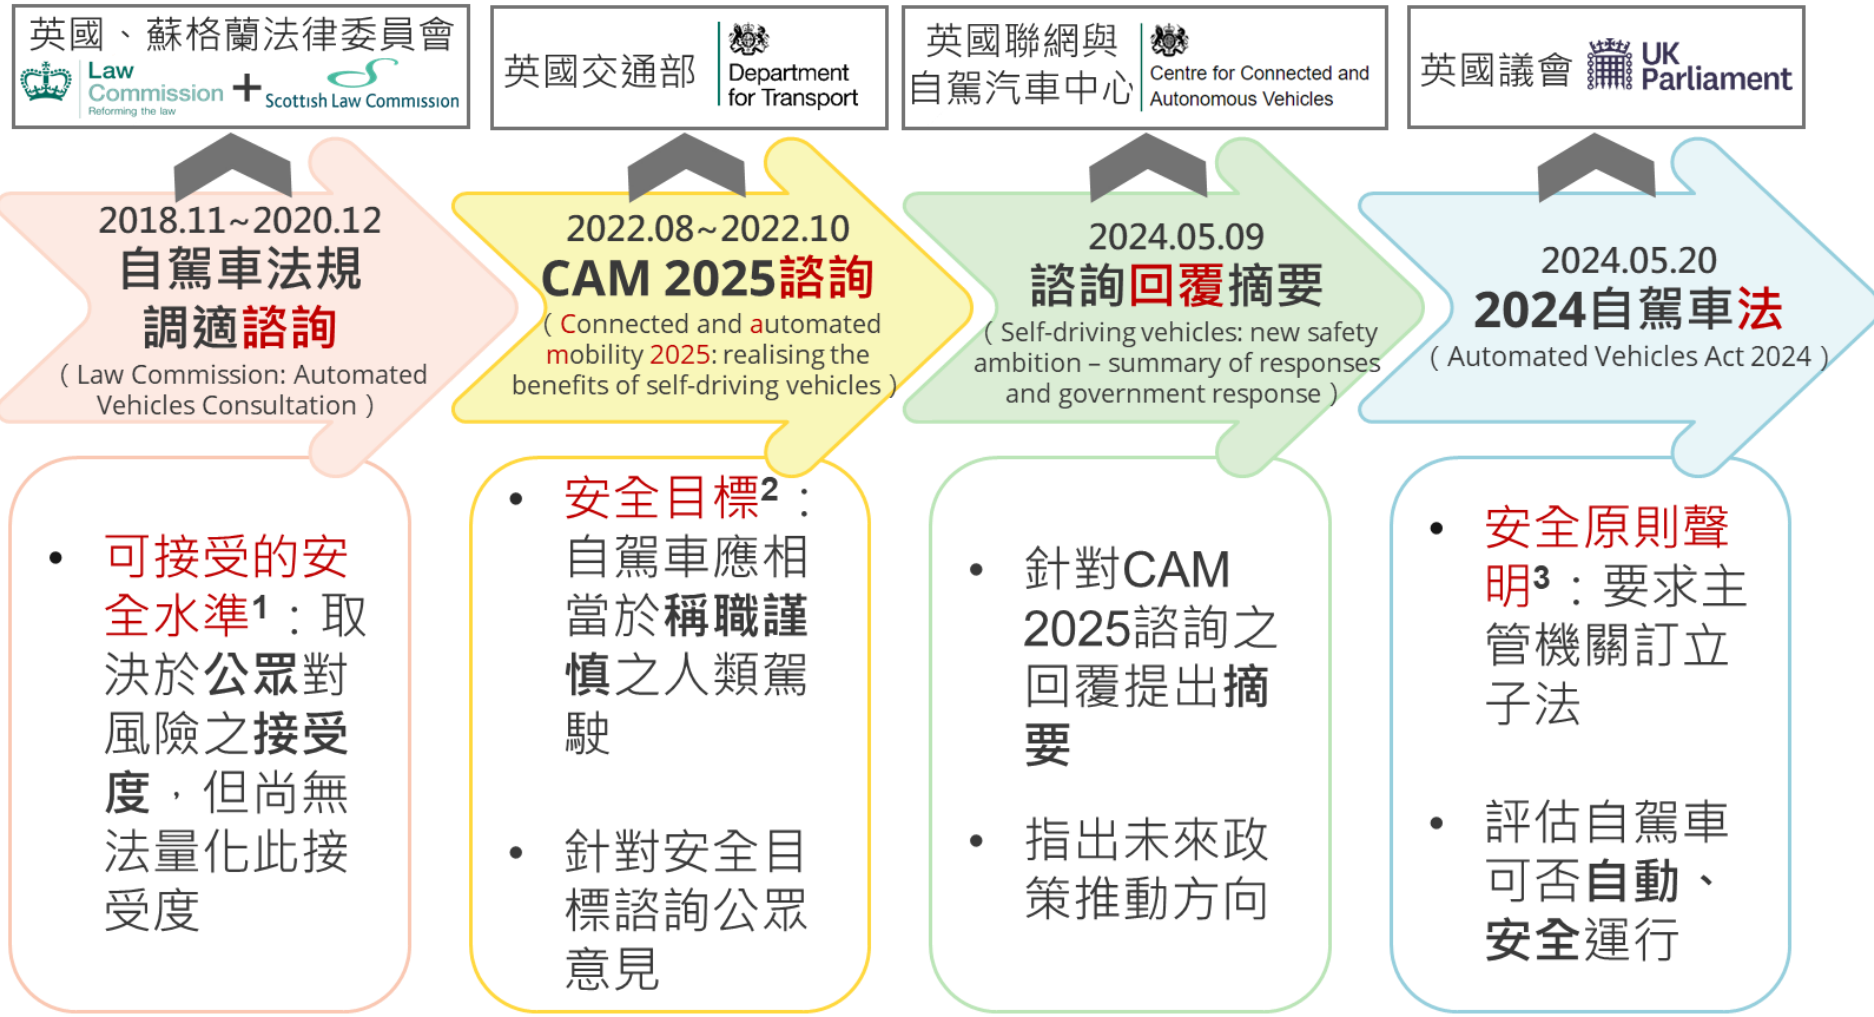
英國、蘇格蘭法律委員會
Law Commission Reforming the law + Scottish Law Commission

英國交通部 Department for Transport

英國聯網與自駕汽車中心 Centre for Connected and Autonomous Vehicles

英國議會 UK Parliament

2018.11~2020.12
自駕車法規調適諮詢
( Law Commission: Automated Vehicles Consultation )

2022.08~2022.10
CAM 2025諮詢
( Connected and automated mobility 2025: realising the benefits of self-driving vehicles )

2024.05.09
諮詢回覆摘要
( Self-driving vehicles: new safety ambition – summary of responses and government response )

2024.05.20
2024自駕車法
( Automated Vehicles Act 2024 )

• 可接受的安全水準$^1$：取決於公眾對風險之接受度，但尚無法量化此接受度

• 安全目標$^2$：自駕車應相當於稱職謹慎之人類駕駛

• 針對安全目標諮詢公眾意見

• 針對CAM 2025諮詢之回覆提出摘要

• 指出未來政策推動方向

• 安全原則聲明$^3$：要求主管機關訂立子法

• 評估自駕車可否自動、安全運行